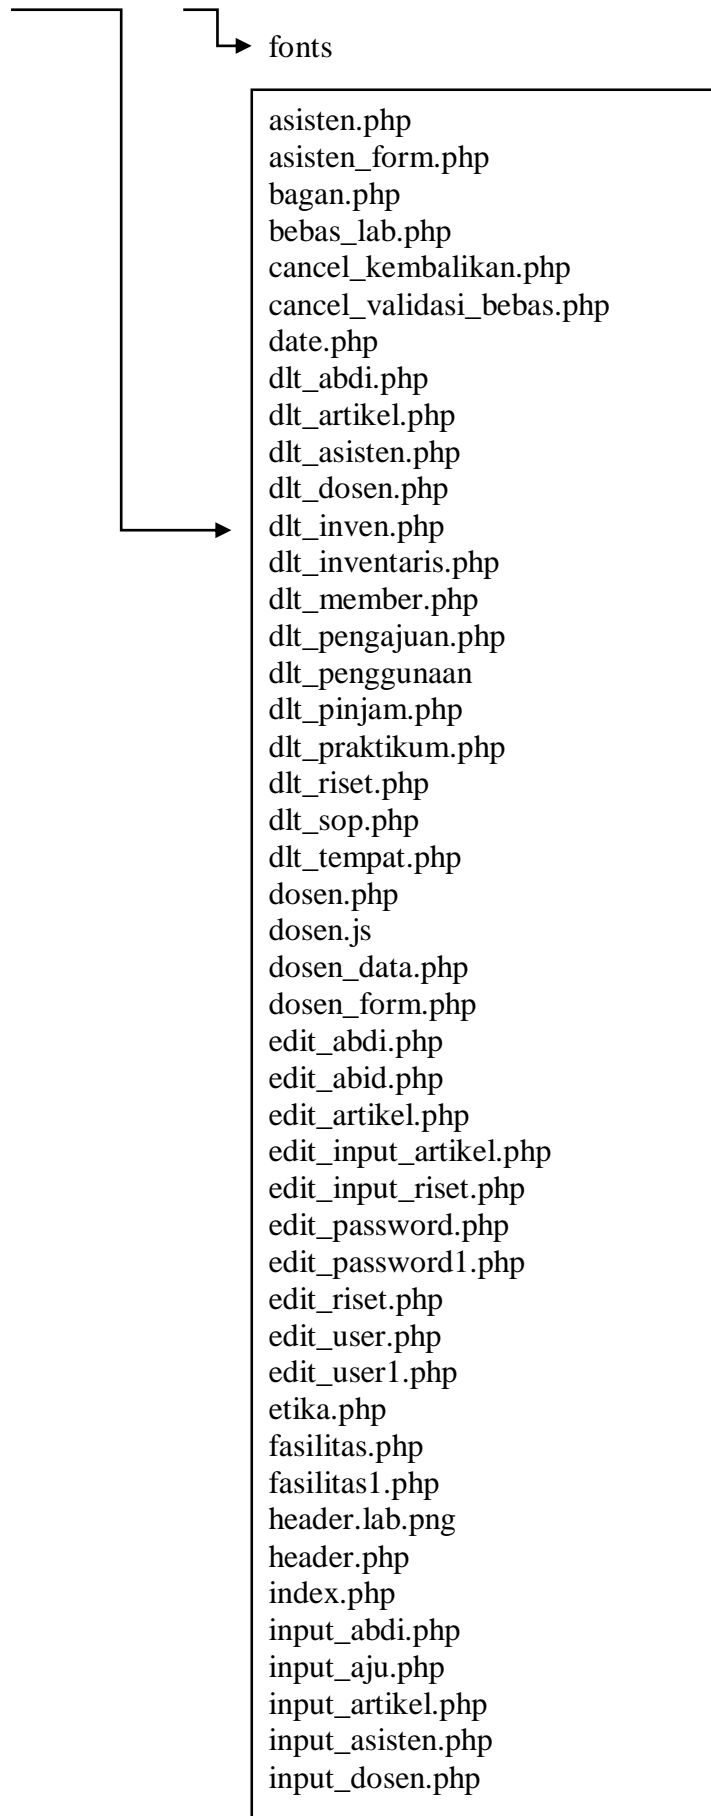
fonts

asisten.php
asisten_form.php
bagan.php
bebas_lab.php
cancel_kembalikan.php
cancel_validasi_bebas.php
date.php
dlt_abdi.php
dlt_artikel.php
dlt_asisten.php
dlt_dosen.php
dlt_inven.php
dlt_inventaris.php
dlt_member.php
dlt_pengajuan.php
dlt_penggunaan
dlt_pinjam.php
dlt_praktikum.php
dlt_riset.php
dlt_sop.php
dlt_tempat.php
dosen.php
dosen.js
dosen_data.php
dosen_form.php
edit_abdi.php
edit_abid.php
edit_artikel.php
edit_input_artikel.php
edit_input_riset.php
edit_password.php
edit_password1.php
edit_riset.php
edit_user.php
edit_user1.php
etika.php
fasilitas.php
fasilitas1.php
header.lab.png
header.php
index.php
input_abdi.php
input_aju.php
input_artikel.php
input_asisten.php
input_dosen.php